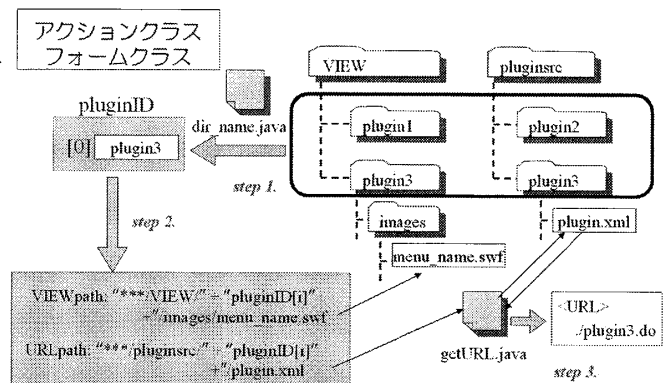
アクションクラス
フォームクラス

pluginID

[0] plugin3

dir_name.java

step 1.

step 2.

VIEW

pluginsrc

plugin1

plugin2

plugin3

plugin3

images

menu_name.swf

plugin.xml

VIEWpath: "***/VIEW/" + "pluginID[i]" + "/images/menu_name.swf"

URLpath: "***/pluginsrc/" + "pluginID[i]" + "/plugin.xml"

getURL.java

<URL>
./plugin3.do

step 3.